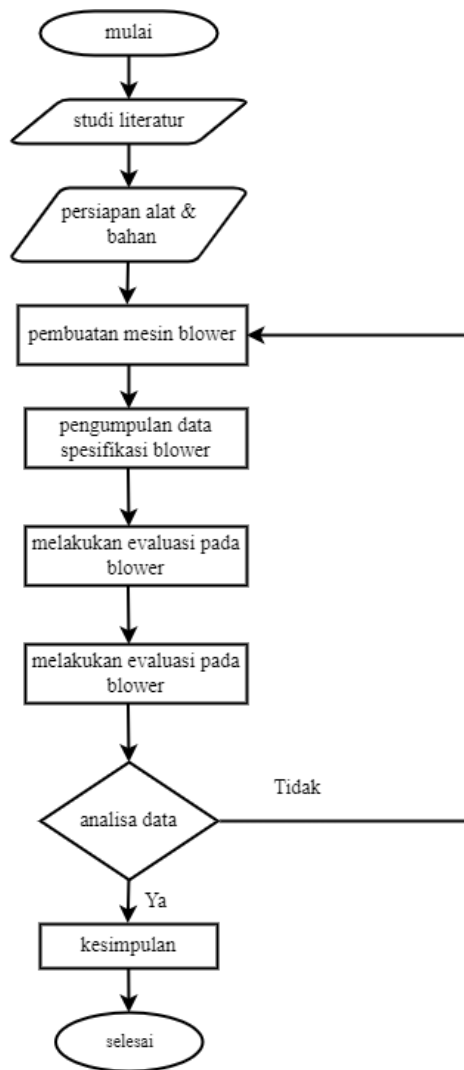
mulai

studi literatur

persiapan alat & bahan

pembuatan mesin blower

pengumpulan data spesifikasi blower

melakukan evaluasi pada blower

melakukan evaluasi pada blower

Tidak

analisa data

Ya

kesimpulan

selesai